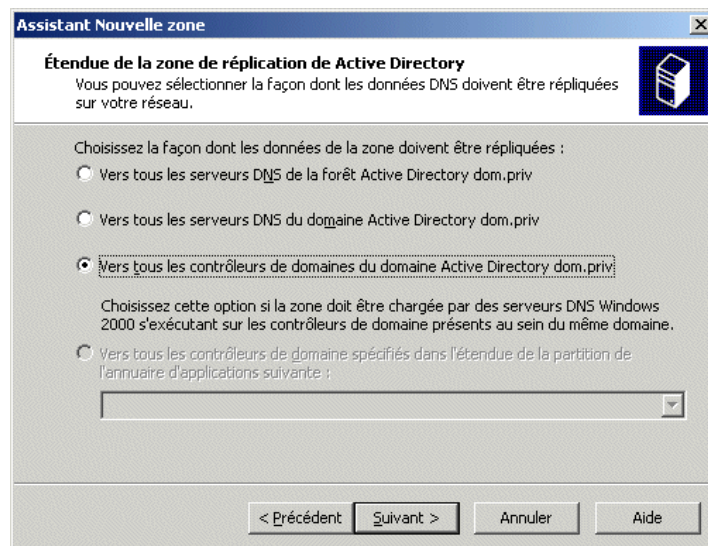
Assistant Nouvelle zone

Étendue de la zone de réplication de Active Directory
Vous pouvez sélectionner la façon dont les données DNS doivent être répliquées sur votre réseau.

Choisissez la façon dont les données de la zone doivent être répliquées :

Vers tous les serveurs DNS de la forêt Active Directory dom.priv

Vers tous les serveurs DNS du domaine Active Directory dom.priv

Vers tous les contrôleurs de domaines du domaine Active Directory dom.priv

Choisissez cette option si la zone doit être chargée par des serveurs DNS Windows 2000 s'exécutant sur les contrôleurs de domaine présents au sein du même domaine.

Vers tous les contrôleurs de domaine spécifiés dans l'étendue de la partition de l'annuaire d'applications suivante :

< Précédent    Suivant >    Annuler    Aide